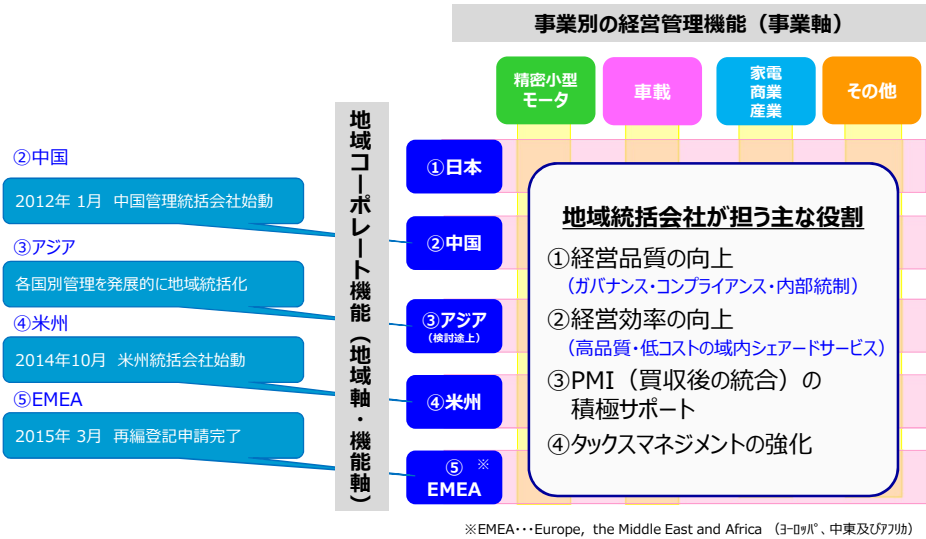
事業別の経営管理機能（事業軸）

精密小型モータ

車載

家電 商業 産業

その他

地域コーポレート機能（地域軸・機能軸）

②中国

2012年 1月 中国管理統括会社始動

③アジア

各国別管理を発展的に地域統括化

④米州

2014年10月 米州統括会社始動

⑤EMEA

2015年 3月 再編登記申請完了

①日本

②中国

③アジア (検討途上)

④米州

⑤ ※ EMEA

地域統括会社が担う主な役割

①経営品質の向上

（ガバナンス・コンプライアンス・内部統制）

②経営効率の向上

（高品質・低コストの域内シェアードサービス）

③PMI（買収後の統合）の積極サポート

④タックスマネジメントの強化

※EMEA･･･Europe, the Middle East and Africa （ヨーロッパ、中東及びアフリカ）